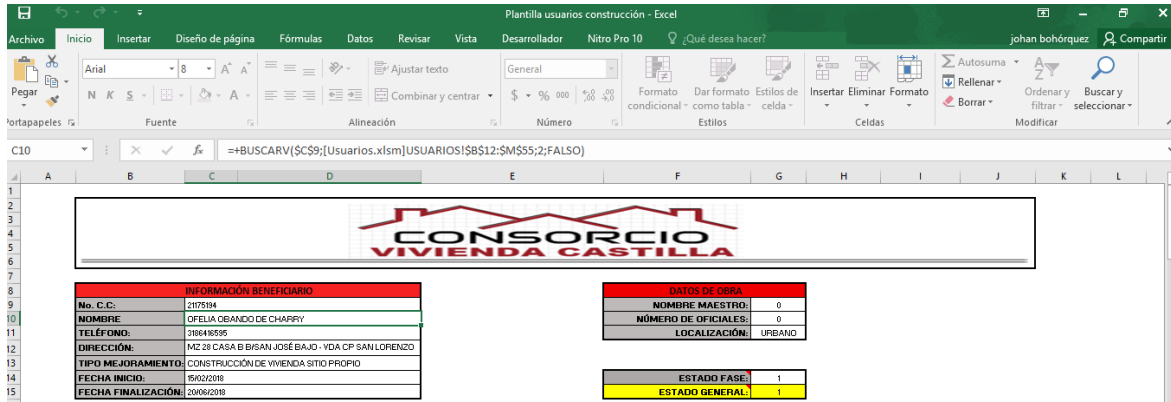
Plantilla usuarios construcción - Excel

johan bohórquez   Compartir

Archivo   Inicio   Insertar   Diseño de página   Fórmulas   Datos   Revisar   Vista   Desarrollador   Nitro Pro 10   ¿Qué desea hacer?

Pegar   Portapapeles
Arial   8   N K S   Fuente
Ajustar texto   Combinar y centrar   Alineación
General   $ % 000   Número
Formato condicional   Dar formato como tabla   Estilos de celda   Estilos
Insertar   Eliminar   Formato   Celdas
Autosuma   Rellenar   Borrar   Ordenar y filtrar   Buscar y seleccionar   Modificar

C10   $f_x$   =+BUSCARV($C$9;[Usuarios.xlsm]USUARIOS!$B$12:$M$55;2;FALSO)

A B C D E F G H I J K L

CONSORCIO
VIVIENDA CASTILLA

| INFORMACIÓN BENEFICIARIO | |
|---|---|
| No. C.C: | 21175194 |
| NOMBRE | OFELIA OBANDO DE CHARRY |
| TELÉFONO: | 3186416595 |
| DIRECCIÓN: | MZ 28 CASA B B/SAN JOSÉ BAJO - YDA CP SAN LORENZO |
| TIPO MEJORAMIENTO: | CONSTRUCCIÓN DE VIVIENDA SITIO PROPIO |
| FECHA INICIO: | 15/02/2018 |
| FECHA FINALIZACIÓN: | 20/06/2018 |

| DATOS DE OBRA | |
|---|---|
| NOMBRE MAESTRO: | 0 |
| NÚMERO DE OFICIALES: | 0 |
| LOCALIZACIÓN: | URBANO |

| ESTADO FASE: | 1 |
|---|---|
| ESTADO GENERAL: | 1 |